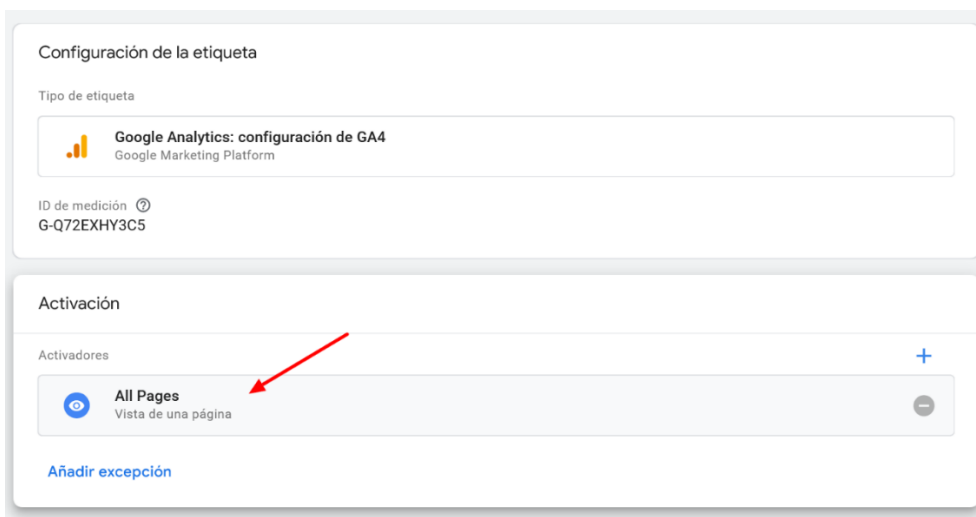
Configuración de la etiqueta

Tipo de etiqueta

Google Analytics: configuración de GA4
Google Marketing Platform

ID de medición ?
G-Q72EXHY3C5

Activación

Activadores

+

All Pages
Vista de una página

Añadir excepción